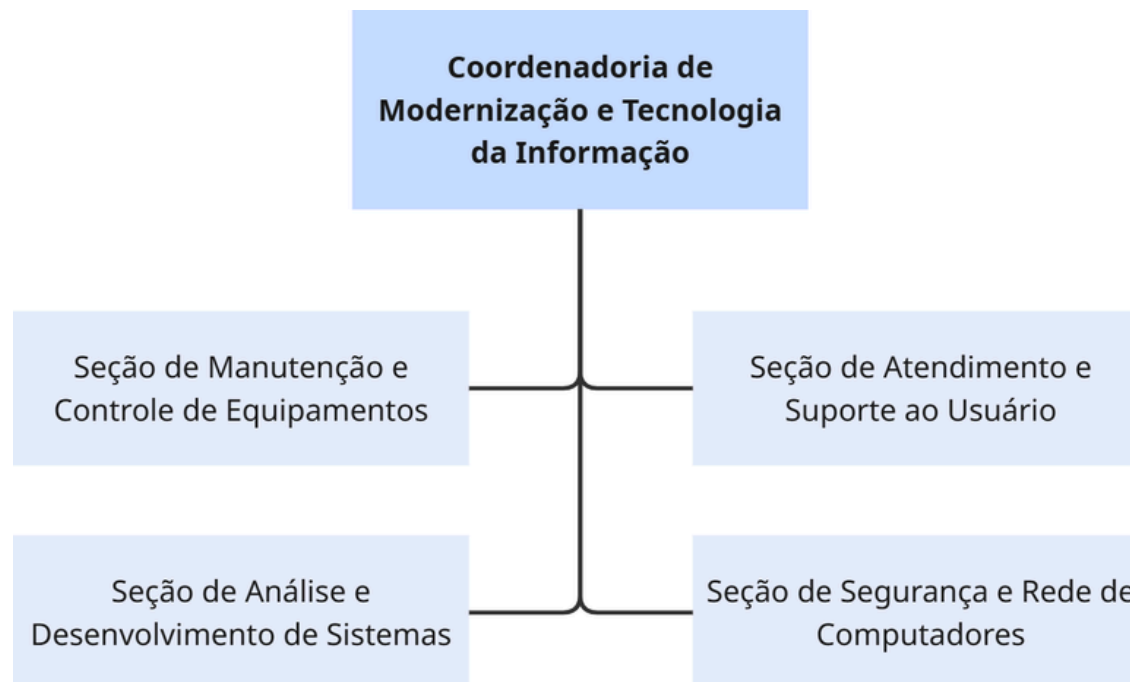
Coordenadoria de Modernização e Tecnologia da Informação

Seção de Manutenção e Controle de Equipamentos

Seção de Atendimento e Suporte ao Usuário

Seção de Análise e Desenvolvimento de Sistemas

Seção de Segurança e Rede de Computadores